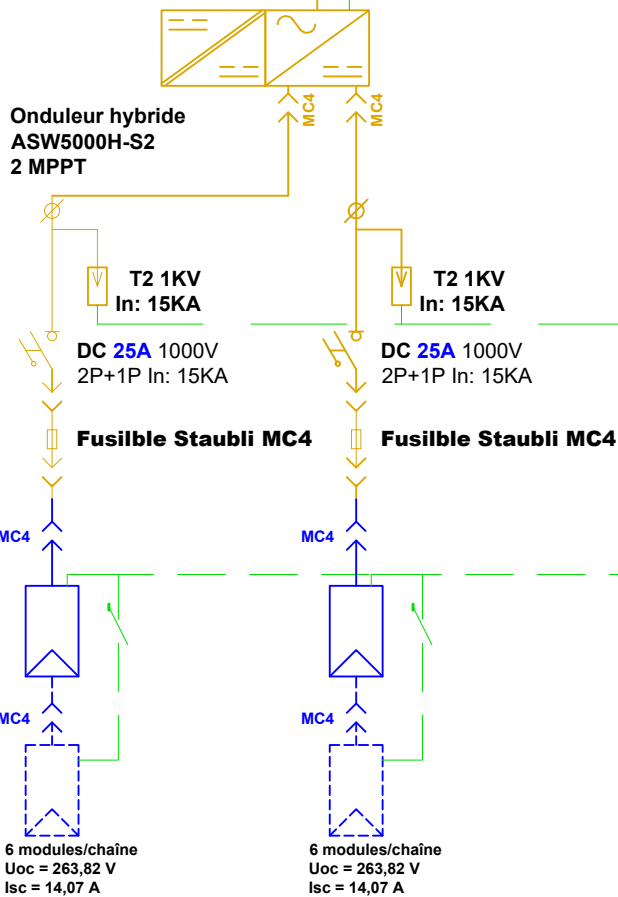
Onduleur hybride
ASW5000H-S2
2 MPPT

MC4
MC4

T2 1KV
In: 15KA

T2 1KV
In: 15KA

DC 25A 1000V
2P+1P In: 15KA

DC 25A 1000V
2P+1P In: 15KA

Fusilble Staubli MC4

Fusilble Staubli MC4

MC4
MC4

MC4
MC4

6 modules/chaîne
Uoc = 263,82 V
Isc = 14,07 A

6 modules/chaîne
Uoc = 263,82 V
Isc = 14,07 A